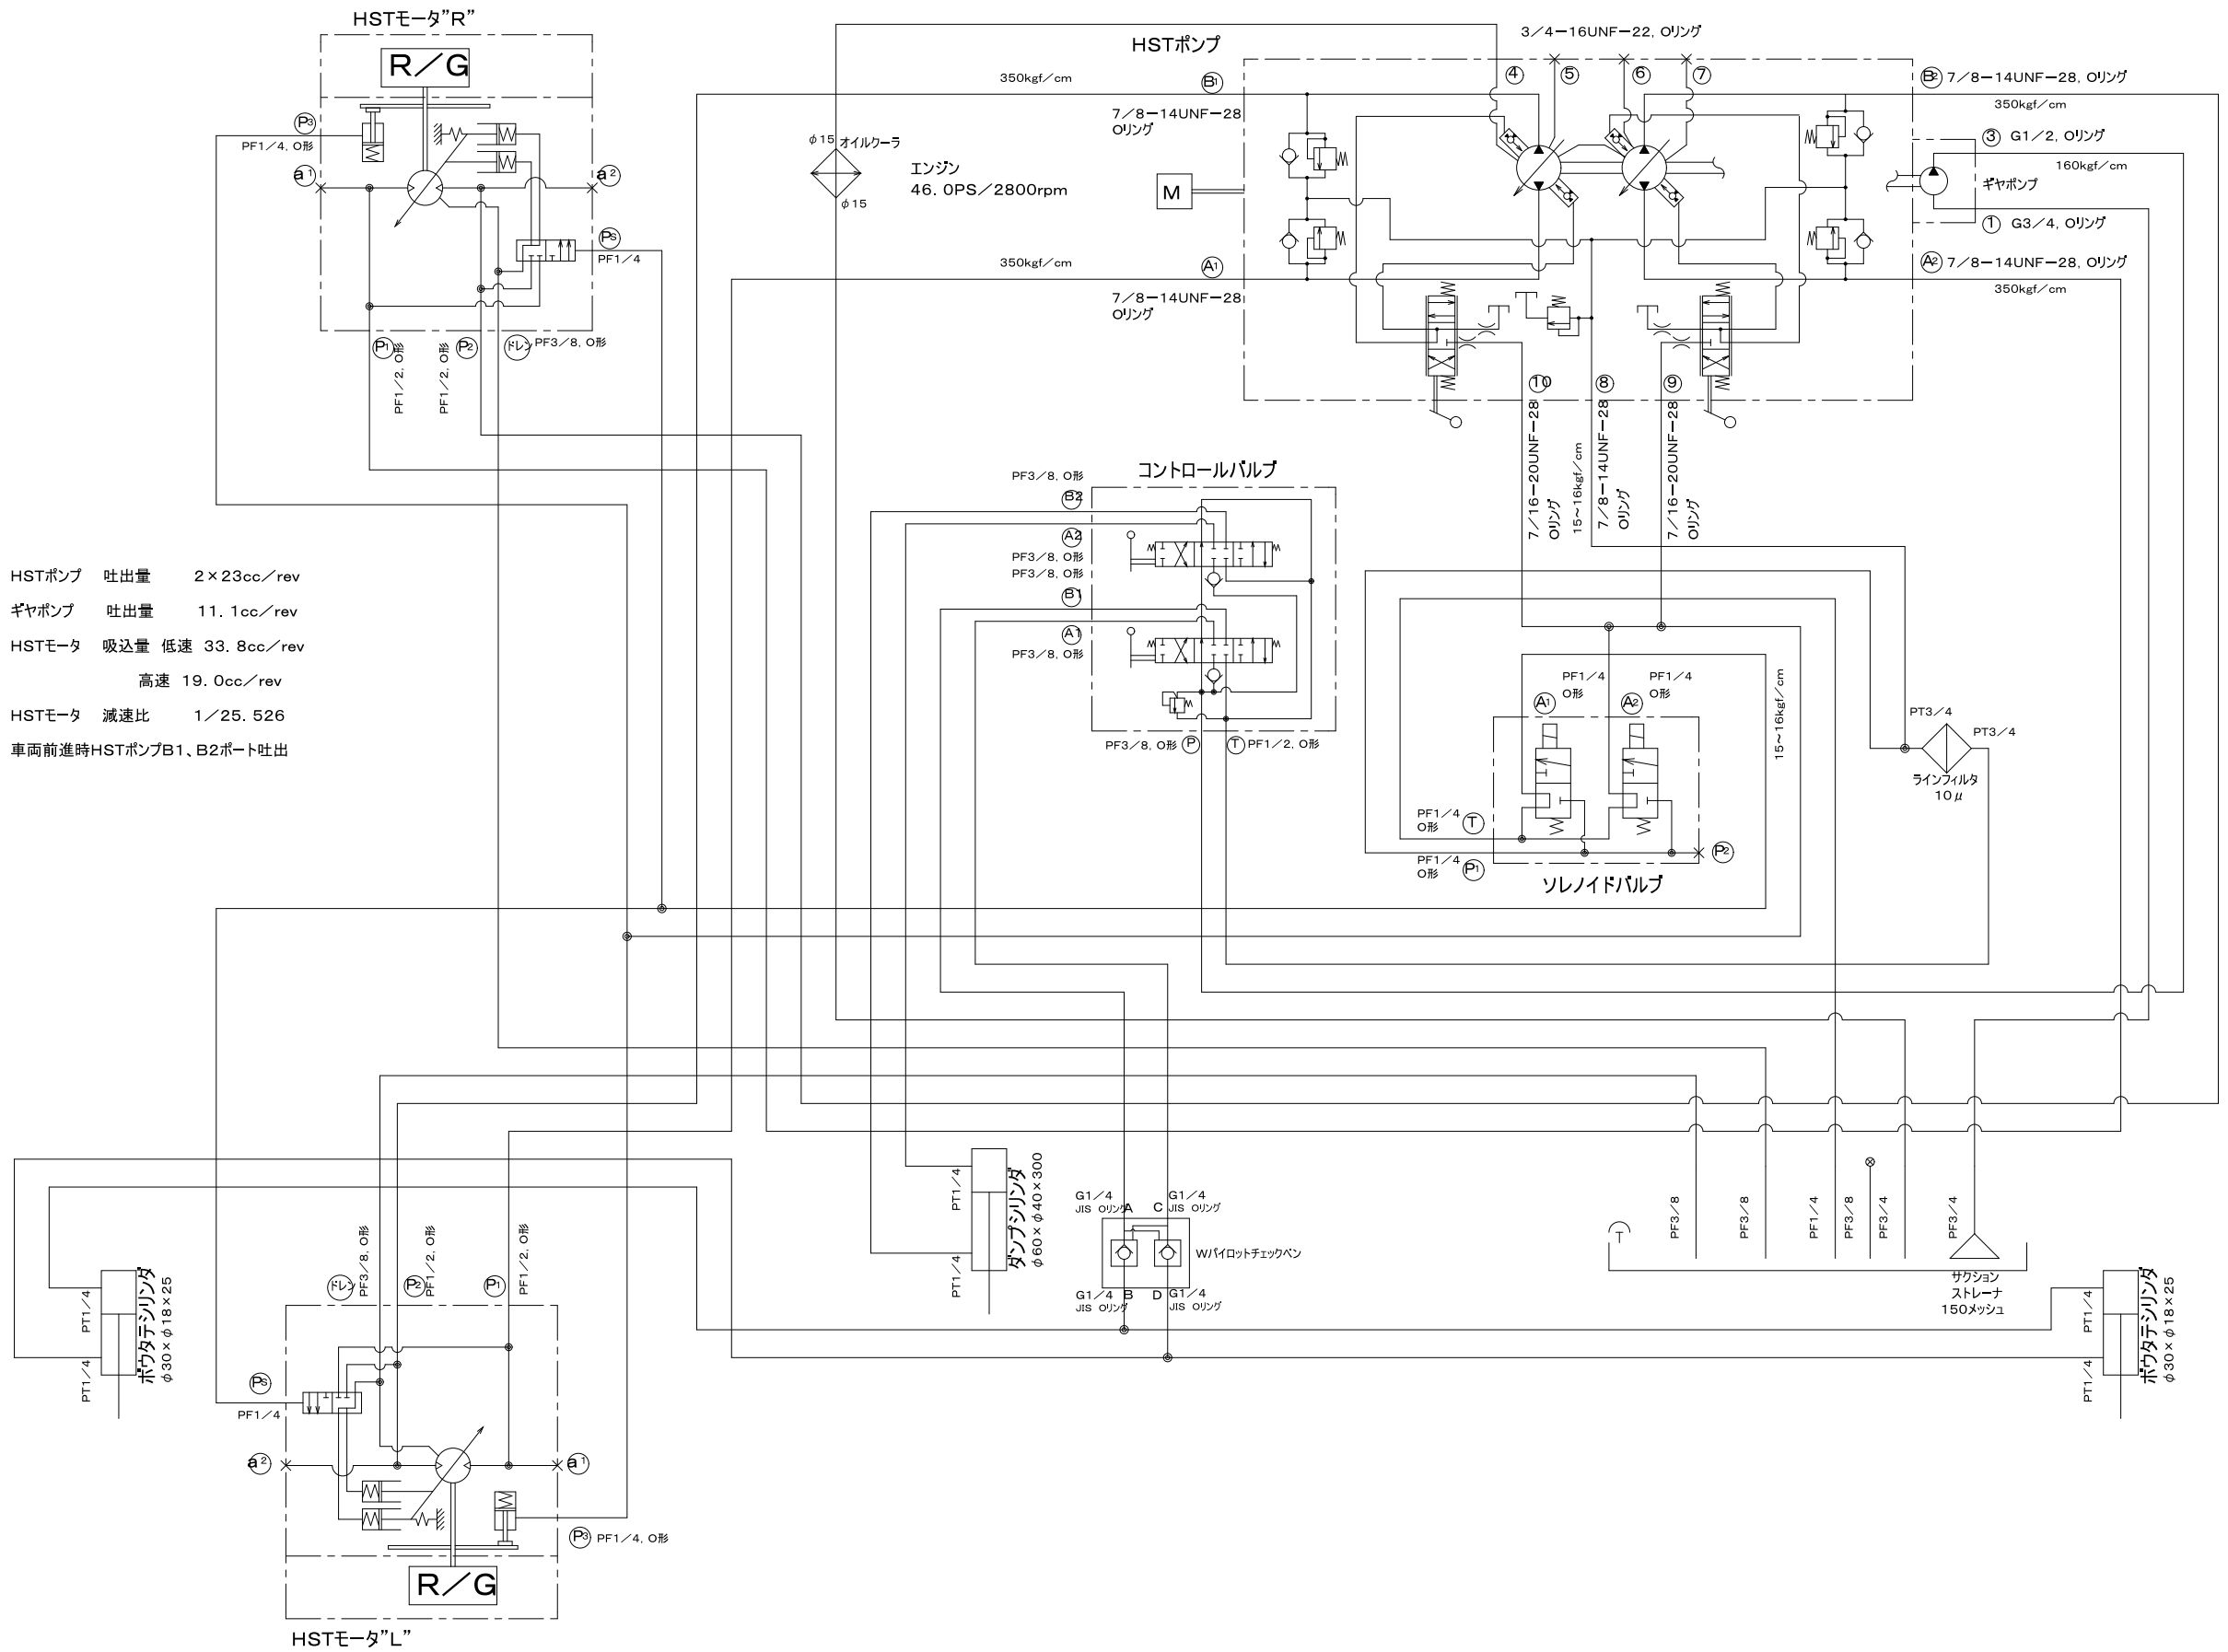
HSTモータ"R"

R／G

P3
PF1／4, O形
a1
a2
P5
PF1／4
P1
P2
ドレン
PF3／8, O形
PF1／2, O形
PF1／2, O形

HSTポンプ
3／4−16UNF−22, Oリング
350kgf／cm
B1
7／8−14UNF−28
Oリング
④ ⑤ ⑥ ⑦
B2 7／8−14UNF−28, Oリング
350kgf／cm
③ G1／2, Oリング
160kgf／cm
ギヤポンプ
① G3／4, Oリング
A2 7／8−14UNF−28, Oリング
350kgf／cm
φ15 オイルクーラ
φ15
エンジン
46. 0PS／2800rpm
M
350kgf／cm
A1
7／8−14UNF−28
Oリング
⑩ ⑧ ⑨
7／16−20UNF−28
Oリング
15〜16kgf／cm
7／8−14UNF−28
Oリング
7／16−20UNF−28
Oリング

コントロールバルブ
PF3／8, O形
B2
A2
PF3／8, O形
PF3／8, O形
B1
A1
PF3／8, O形
PF3／8, O形 P
T PF1／2, O形

HSTポンプ 吐出量 2×23cc／rev
ギヤポンプ 吐出量 11. 1cc／rev
HSTモータ 吸込量 低速 33. 8cc／rev
高速 19. 0cc／rev
HSTモータ 減速比 1／25. 526
車両前進時HSTポンプB1、B2ポート吐出

PF1／4
O形
PF1／4
O形
A1
A2
15〜16kgf／cm
PT3／4
PT3／4
ラインフィルタ
10μ
PF1／4
O形 T
PF1／4
O形 P1
P2
ソレノイドバルブ

PT1／4
PT1／4
ダンプシリンダ
φ60×φ40×300

G1／4
JIS Oリング A
C G1／4
JIS Oリング
Wパイロットチェックベン
G1／4
JIS Oリング B
D G1／4
JIS Oリング

T
PF3／8
PF3／8
PF1／4
PF3／8
PF3／4
PF3／4
サクション
ストレーナ
150メッシュ

PT1／4
PT1／4
ボウタテシリンダ
φ30×φ18×25

PT1／4
PT1／4
ボウタテシリンダ
φ30×φ18×25

ドレン
PF3／8, O形
P2
PF1／2, O形
P1
PF1／2, O形
P5
PF1／4
a2
a1
P3 PF1／4, O形

R／G

HSTモータ"L"